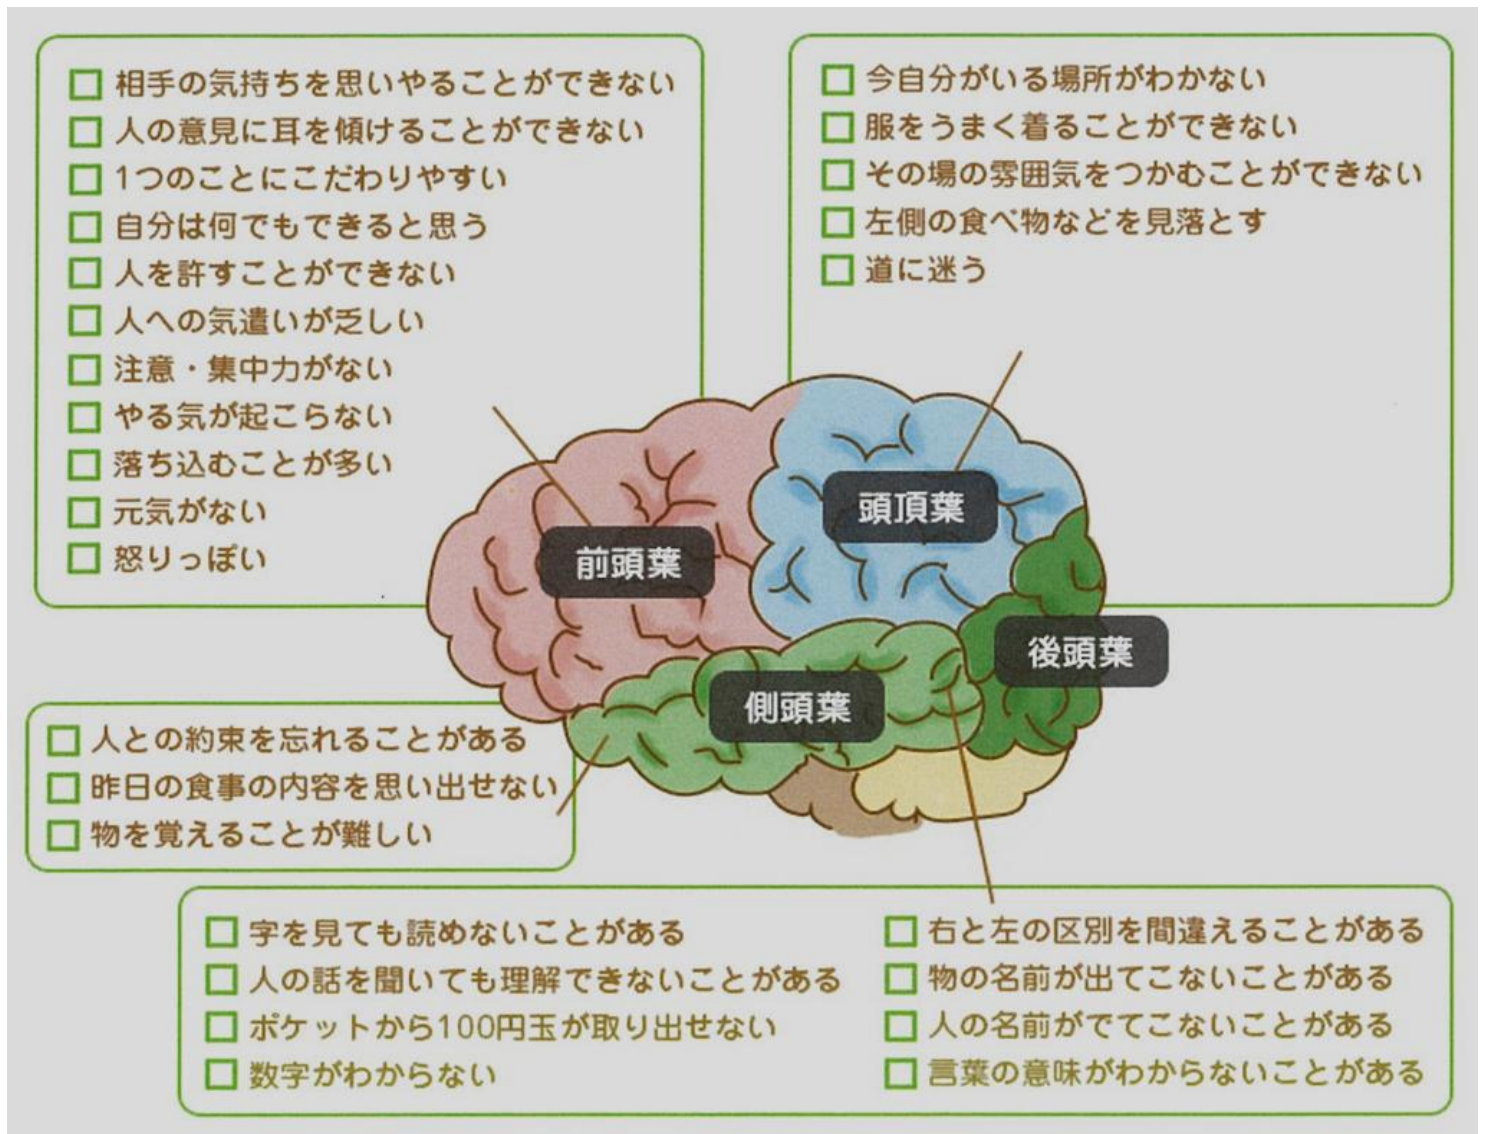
□ 相手の気持ちを思いやることができない
□ 人の意見に耳を傾けることができない
□ 1つのことにこだわりやすい
□ 自分は何でもできると思う
□ 人を許すことができない
□ 人への気遣いが乏しい
□ 注意・集中力がない
□ やる気が起こらない
□ 落ち込むことが多い
□ 元気がない
□ 怒りっぽい

□ 今自分がいる場所がわかない
□ 服をうまく着ることができない
□ その場の雰囲気をつかむことができない
□ 左側の食べ物などを見落とす
□ 道に迷う

頭頂葉

前頭葉

後頭葉

側頭葉

□ 人との約束を忘れることがある
□ 昨日の食事の内容を思い出せない
□ 物を覚えることが難しい

□ 字を見ても読めないことがある
□ 人の話を聞いても理解できないことがある
□ ポケットから100円玉が取り出せない
□ 数字がわからない

□ 右と左の区別を間違えることがある
□ 物の名前が出てこないことがある
□ 人の名前がでてこないことがある
□ 言葉の意味がわからないことがある